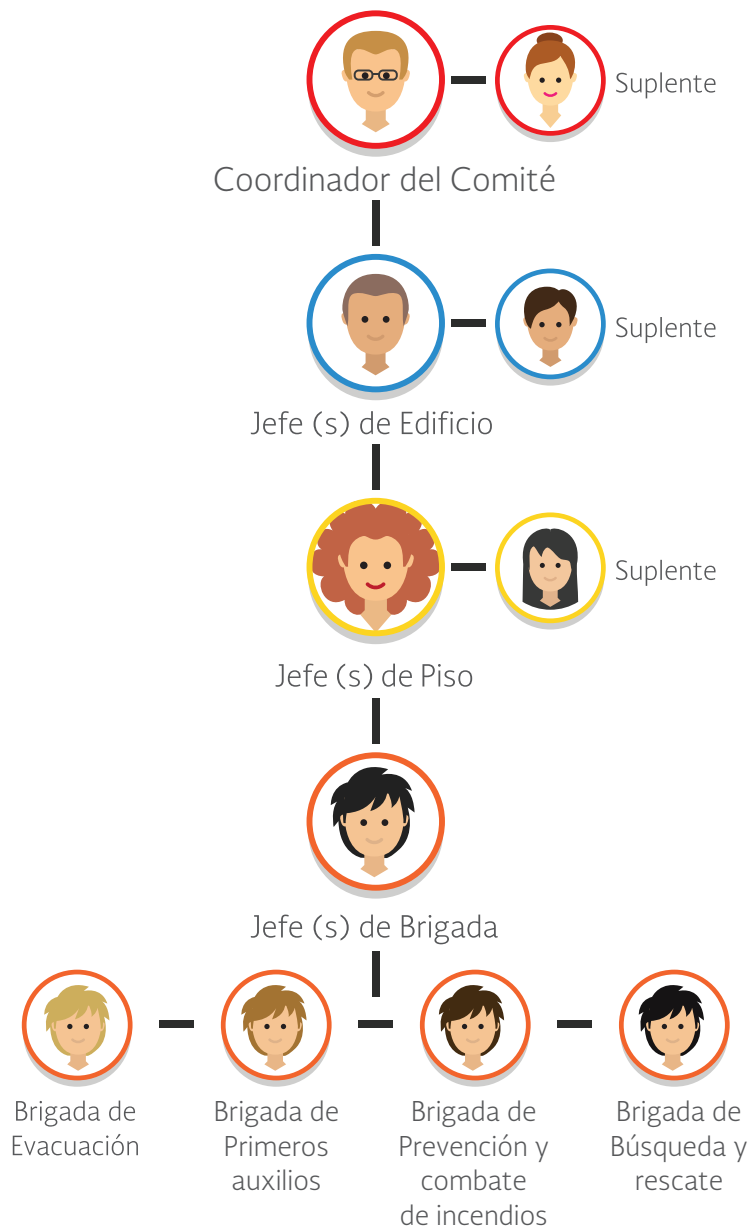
Suplente

Coordinador del Comité

Suplente

Jefe (s) de Edificio

Suplente

Jefe (s) de Piso

Jefe (s) de Brigada

Brigada de Evacuación

Brigada de Primeros auxilios

Brigada de Prevención y combate de incendios

Brigada de Búsqueda y rescate